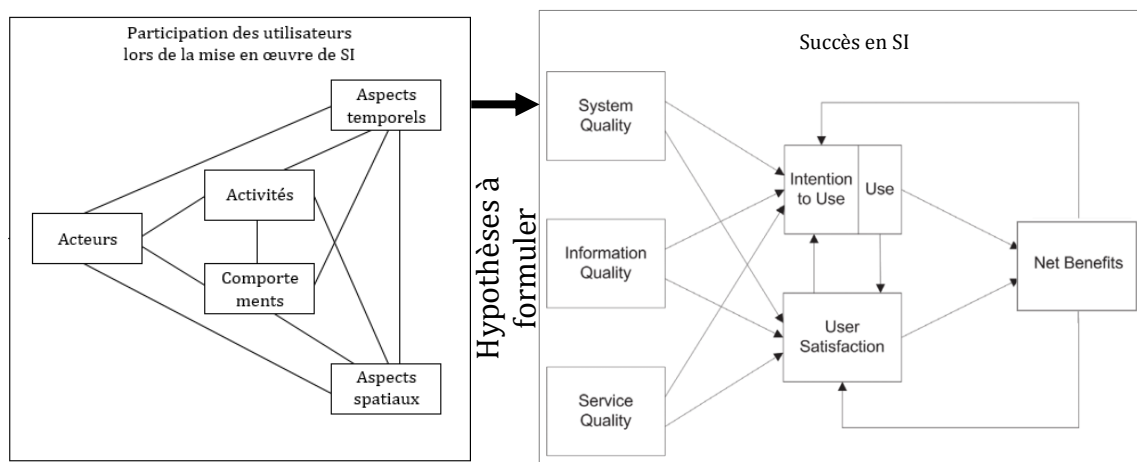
Participation des utilisateurs lors de la mise en œuvre de SI

Aspects temporels

Activités

Acteurs

Comportements

Aspects spatiaux

Hypothèses à formuler

Succès en SI

System Quality

Information Quality

Service Quality

Intention to Use

Use

User Satisfaction

Net Benefits